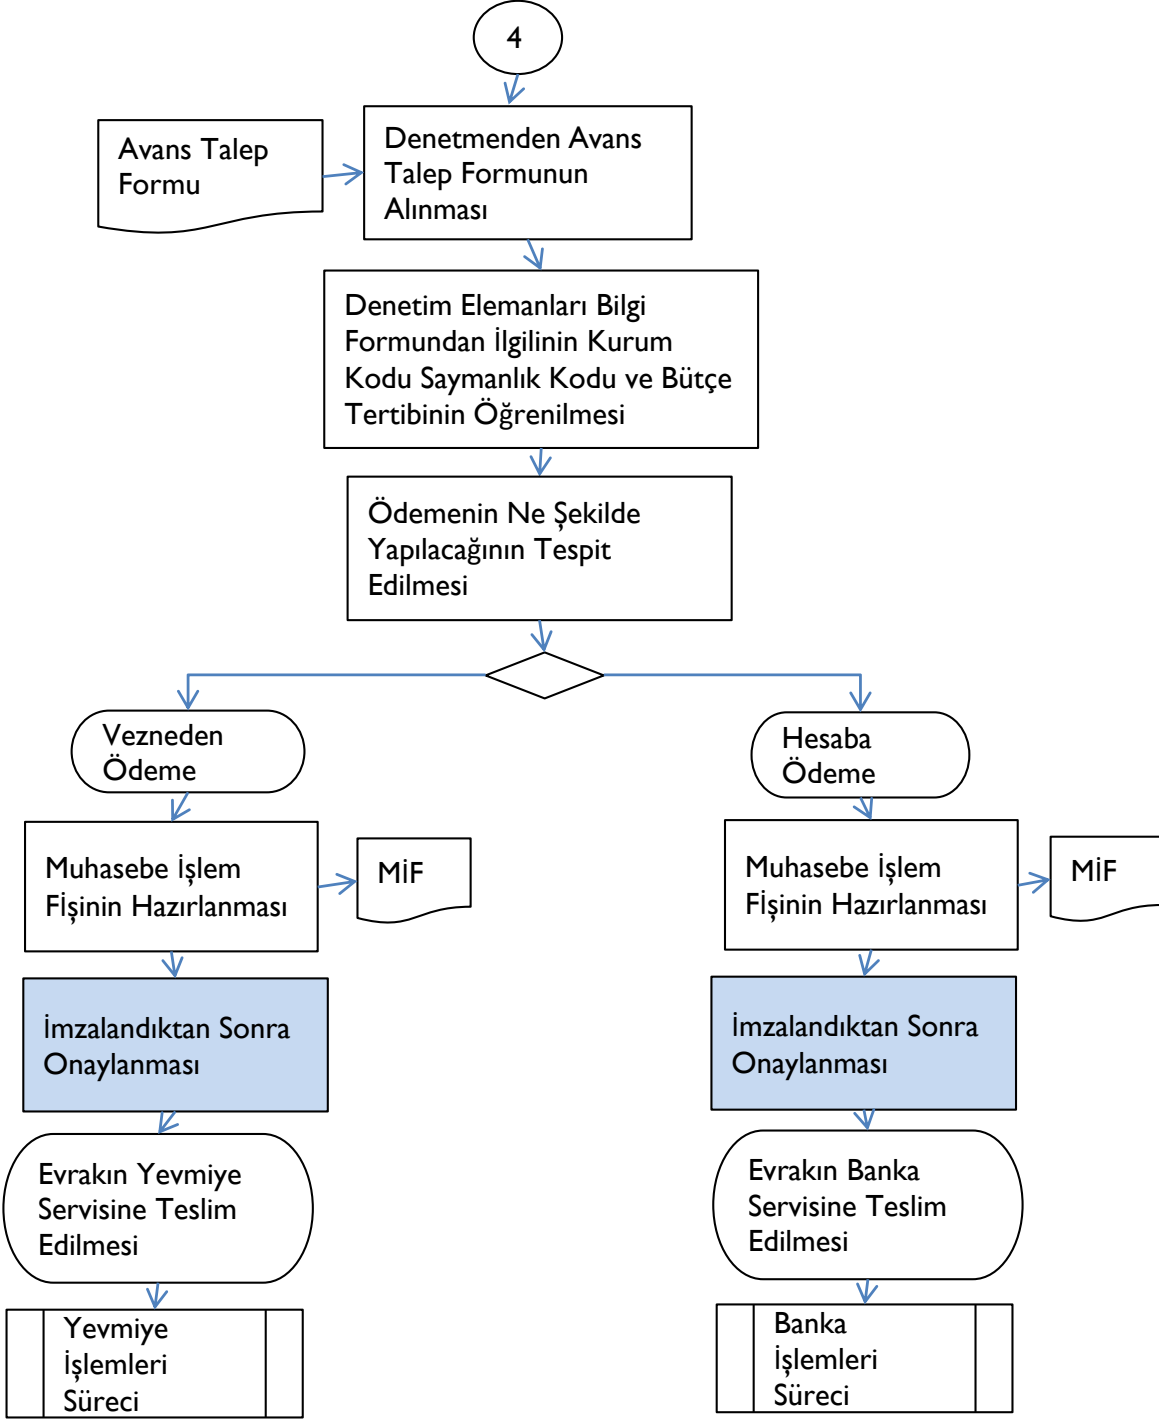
4

Avans Talep Formu

Denetmenden Avans Talep Formunun Alınması

Denetim Elemanları Bilgi Formundan İlgilinin Kurum Kodu Saymanlık Kodu ve Bütçe Tertibinin Öğrenilmesi

Ödemenin Ne Şekilde Yapılacağının Tespit Edilmesi

Vezneden Ödeme

Hesaba Ödeme

Muhasebe İşlem Fişinin Hazırlanması

MİF

Muhasebe İşlem Fişinin Hazırlanması

MİF

İmzalandıktan Sonra Onaylanması

İmzalandıktan Sonra Onaylanması

Evrakın Yevmiye Servisine Teslim Edilmesi

Evrakın Banka Servisine Teslim Edilmesi

Yevmiye İşlemleri Süreci

Banka İşlemleri Süreci